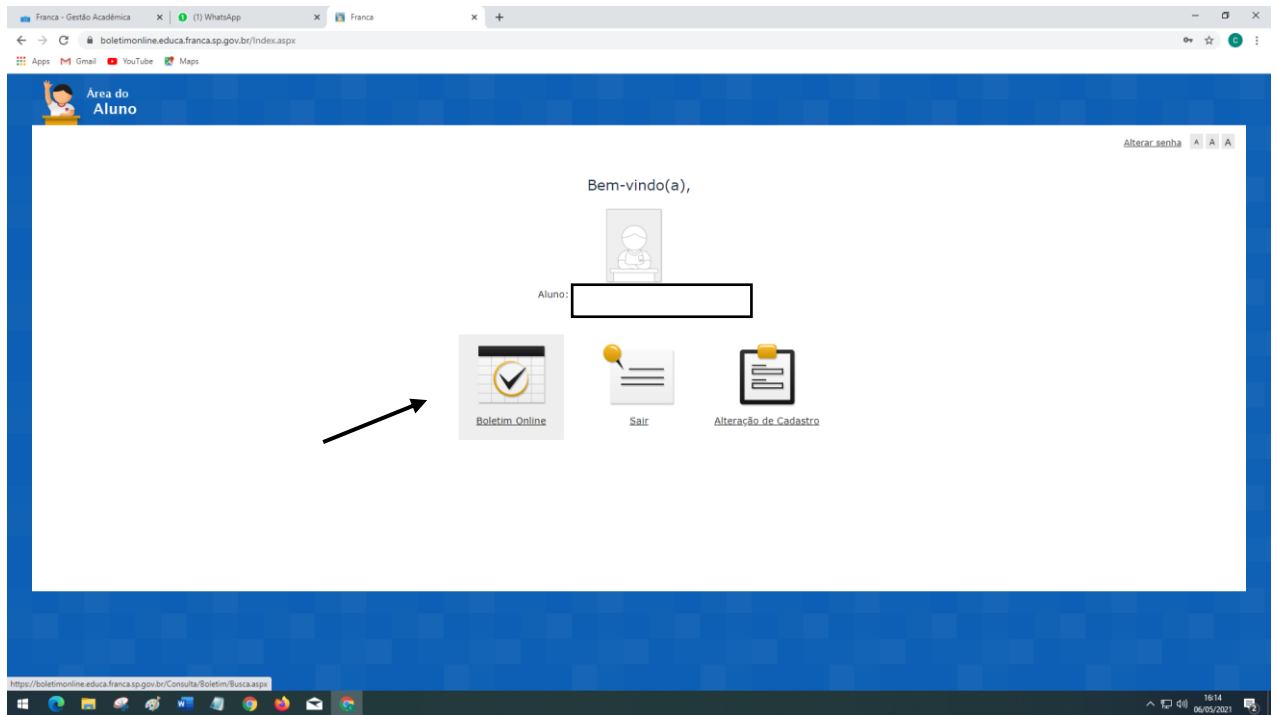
Franca - Gestão Acadêmica
(1) WhatsApp
Franca
boletimonline.educa.franca.sp.gov.br/Index.aspx
Apps Gmail YouTube Maps

Área do
Aluno

Alterar senha A A A

Bem-vindo(a),

Aluno:

Boletim Online
Sair
Alteração de Cadastro

https://boletimonline.educa.franca.sp.gov.br/Consulta/Boletim/Busca.aspx

16:14
06/05/2021